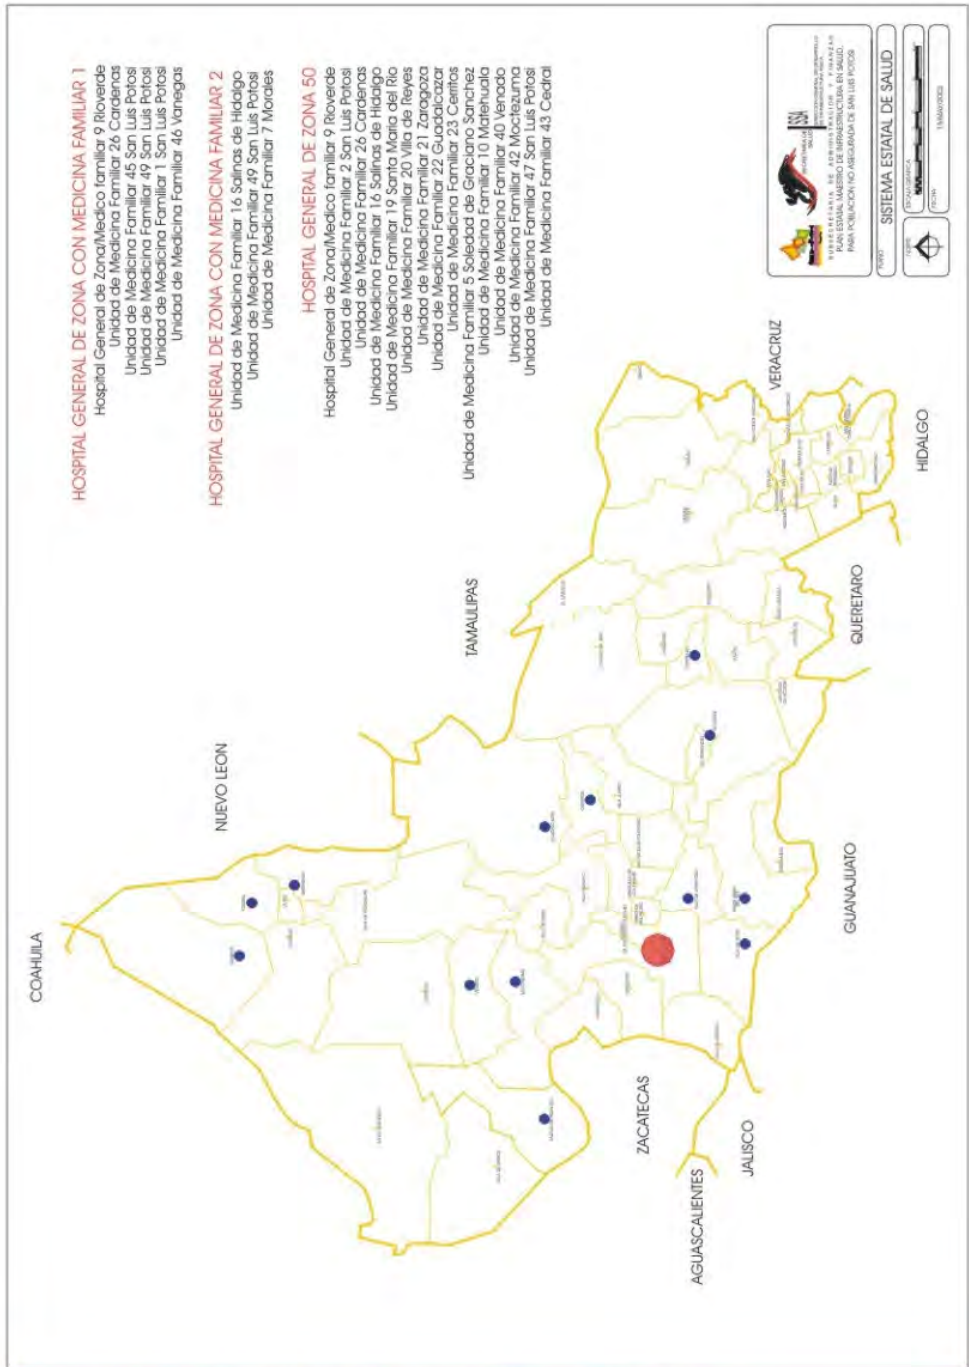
HOSPITAL GENERAL DE ZONA CON MEDICINA FAMILIAR 1
Hospital General de Zona/Medico familiar 9 Rioverde
Unidad de Medicina Familiar 26 Cardenas
Unidad de Medicina Familiar 45 San Luis Potosi
Unidad de Medicina Familiar 49 San Luis Potosi
Unidad de Medicina Familiar 1 San Luis Potosi
Unidad de Medicina Familiar 46 Vanegas

HOSPITAL GENERAL DE ZONA CON MEDICINA FAMILIAR 2
Unidad de Medicina Familiar 16 Salinas de Hidalgo
Unidad de Medicina Familiar 49 San Luis Potosi
Unidad de Medicina Familiar 7 Morales

HOSPITAL GENERAL DE ZONA 50
Hospital General de Zona/Medico familiar 9 Rioverde
Unidad de Medicina Familiar 2 San Luis Potosi
Unidad de Medicina Familiar 26 Cardenas
Unidad de Medicina Familiar 16 Salinas de Hidalgo
Unidad de Medicina Familiar 19 Santa Maria del Rio
Unidad de Medicina Familiar 20 Villa de Reyes
Unidad de Medicina Familiar 21 Zaragoza
Unidad de Medicina Familiar 22 Guadalcazar
Unidad de Medicina Familiar 23 Cerritos
Unidad de Medicina Familiar 5 Soledad de Graciano Sanchez
Unidad de Medicina Familiar 10 Matehuala
Unidad de Medicina Familiar 40 Venado
Unidad de Medicina Familiar 42 Moctezuma
Unidad de Medicina Familiar 47 San Luis Potosi
Unidad de Medicina Familiar 43 Cedral

COAHUILA
NUEVO LEON
TAMAULIPAS
VERACRUZ
HIDALGO
QUERETARO
GUANAJUATO
JALISCO
ZACATECAS
AGUASCALIENTES

SSA
SUBSECRETARIA DE ADMINISTRACION Y FINANZAS
PLAN ESTATAL MAESTRO DE INFRAESTRUCTURA EN SALUD
PARA POBLACION NO ASEGURADA DE SAN LUIS POTOSI
SISTEMA ESTATAL DE SALUD
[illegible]